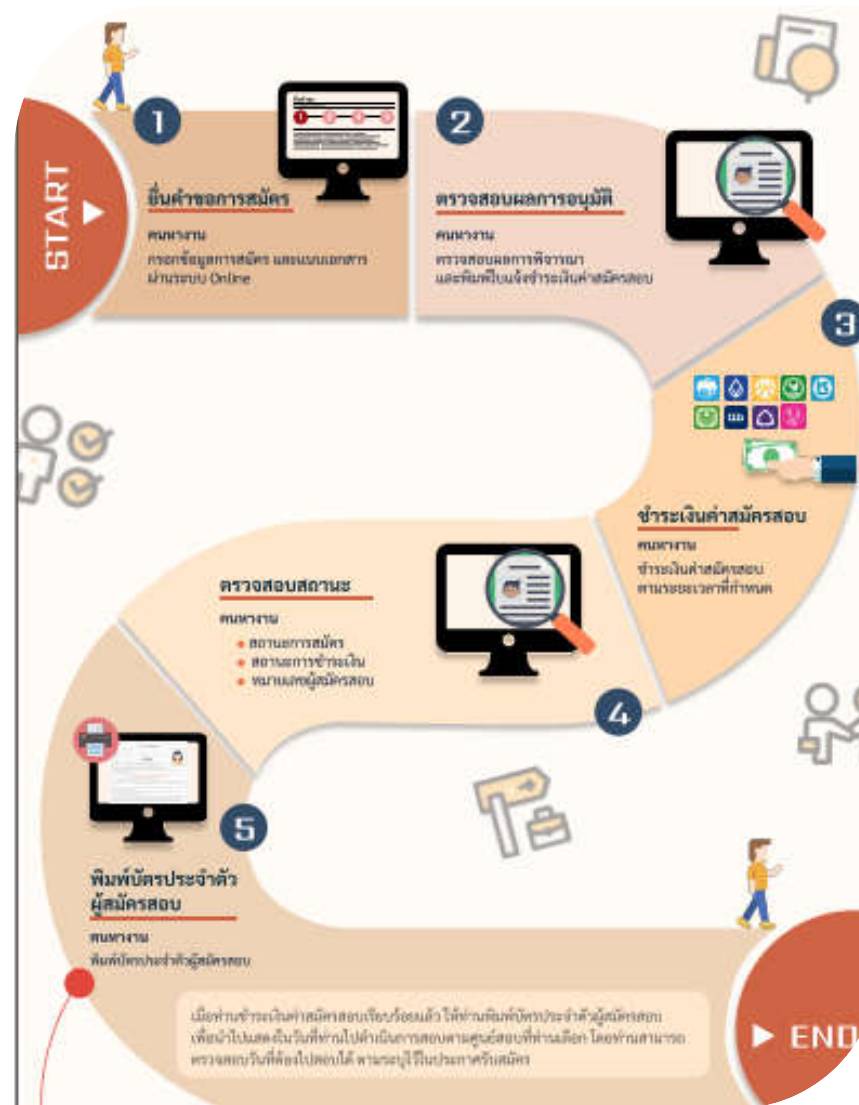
START

1

ยื่นคำขอการสมัคร

คนหางาน

กรอกข้อมูลการสมัคร และแนบเอกสารผ่านระบบ Online

2

ตรวจสอบผลการอนุมัติ

คนหางาน

ตรวจสอบผลการพิจารณา และพิมพ์ใบแจ้งชำระเงินค่าสมัครสอบ

3

ชำระเงินค่าสมัครสอบ

คนหางาน

ชำระเงินค่าสมัครสอบ ตามระยะเวลาที่กำหนด

ตรวจสอบสถานะ

คนหางาน

• สถานะการสมัคร
• สถานะการชำระเงิน
• หมายเลขผู้สมัครสอบ

4

5

พิมพ์บัตรประจำตัวผู้สมัครสอบ

คนหางาน

พิมพ์บัตรประจำตัวผู้สมัครสอบ

เมื่อท่านชำระเงินค่าสมัครสอบเรียบร้อยแล้ว ให้ท่านพิมพ์บัตรประจำตัวผู้สมัครสอบ เพื่อนำไปแสดงในวันที่ท่านไปดำเนินการสอบตามศูนย์สอบที่ท่านเลือก โดยท่านสามารถตรวจสอบวันที่ต้องไปสอบได้ ตามระบุไว้ในประกาศรับสมัคร

▶ END